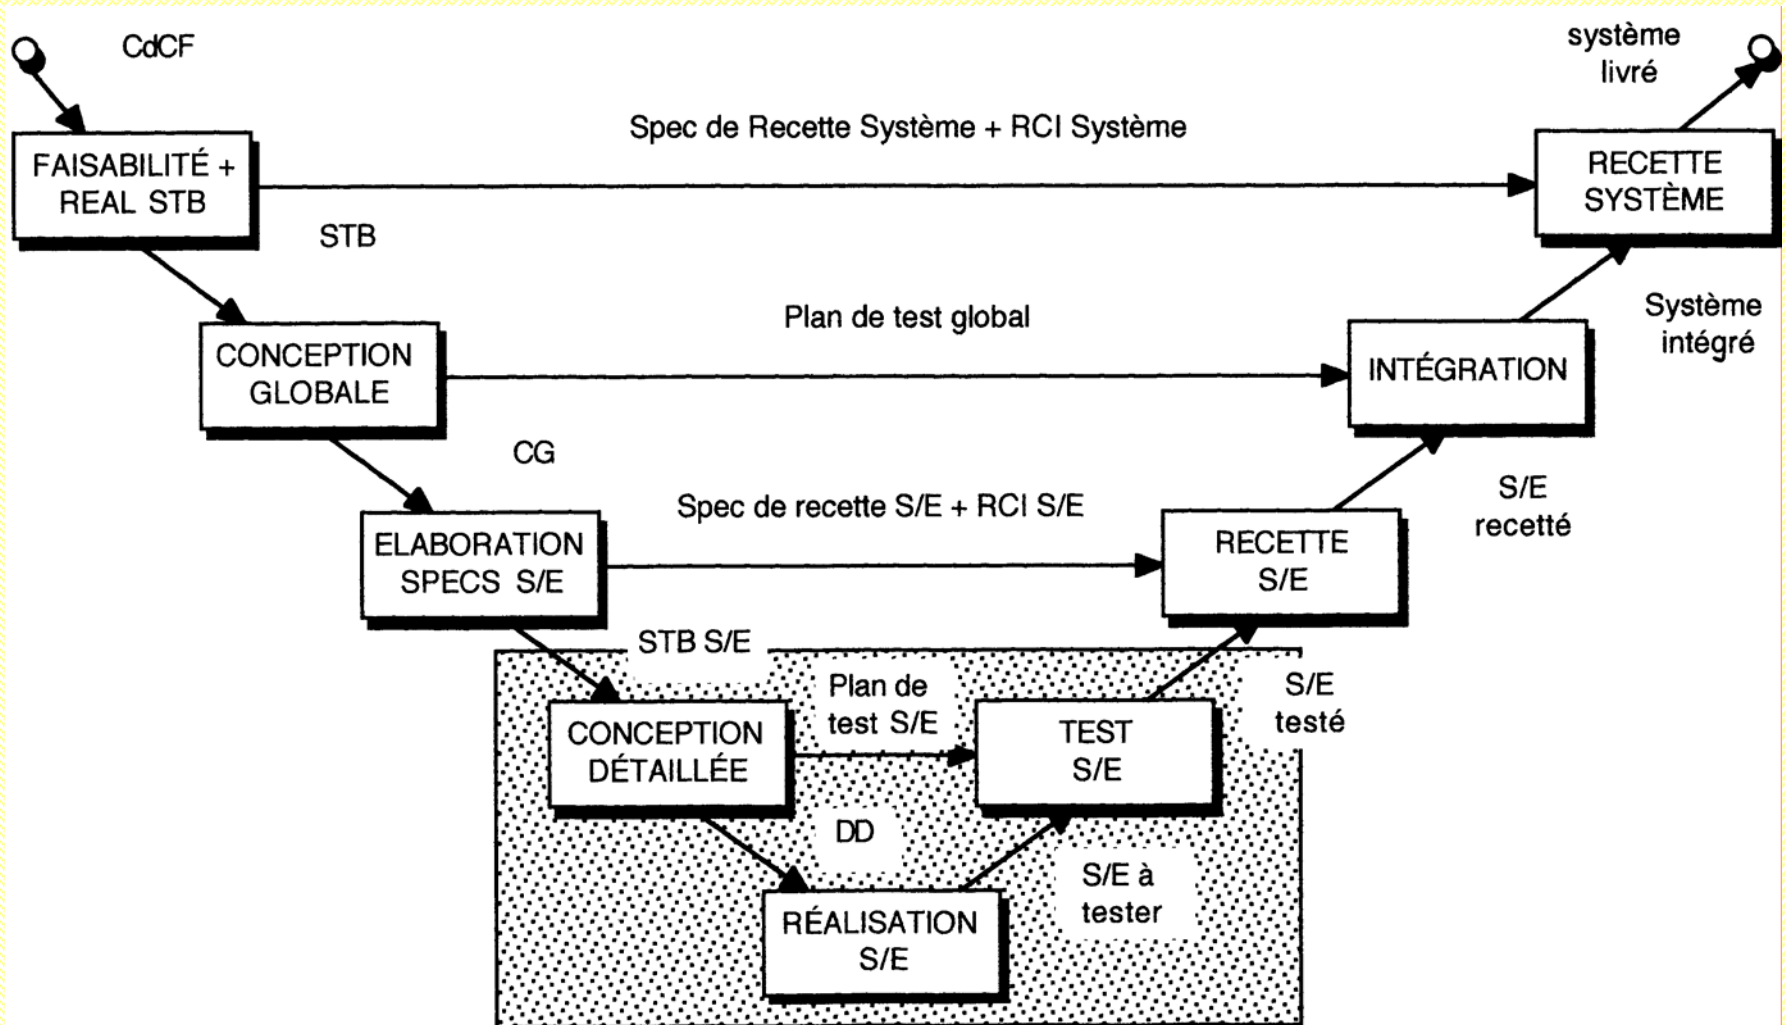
CdCF

système livré

Spec de Recette Système + RCI Système

FAISABILITÉ + REAL STB

RECETTE SYSTÈME

STB

Système intégré

Plan de test global

CONCEPTION GLOBALE

INTÉGRATION

CG

S/E recetté

Spec de recette S/E + RCI S/E

ELABORATION SPECS S/E

RECETTE S/E

STB S/E

Plan de test S/E

S/E testé

CONCEPTION DÉTAILLÉE

TEST S/E

DD

S/E à tester

RÉALISATION S/E